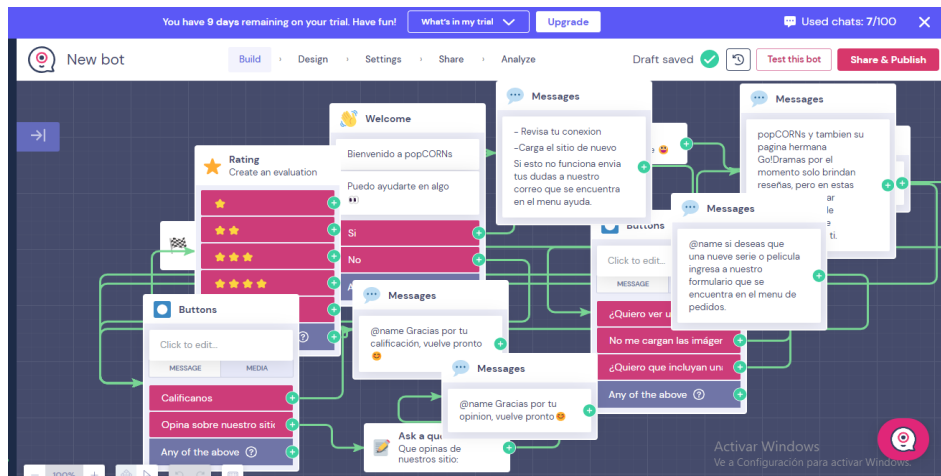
You have 9 days remaining on your trial. Have fun! What's in my trial Upgrade

Used chats: 7/100

New bot

Build Design Settings Share Analyze

Draft saved

Test this bot

Share & Publish

Rating
Create an evaluation

Buttons

Click to edit...

MESSAGE MEDIA

Calificanos

Opina sobre nuestro sitio

Any of the above

Welcome

Bienvenido a popCORNs

Puedo ayudarte en algo

Si

No

Messages

– Revisa tu conexion
–Carga el sitio de nuevo
Si esto no funciona envia tus dudas a nuestro correo que se encuentra en el menu ayuda.

Messages

popCORNs y tambien su pagina hermana Go!Dramas por el momento solo brindan reseñas, pero en estas

Messages

@name si deseas que una nueve serie o pelicula ingresa a nuestro formulario que se encuentra en el menu de pedidos.

Buttons

Click to edit...

¿Quiero ver u

No me cargan las imáger

¿Quiero que incluyan ur

Any of the above

Messages

@name Gracias por tu calificación, vuelve pronto

Messages

@name Gracias por tu opinion, vuelve pronto

Ask a qu
Que opinas de nuestros sitio:

100%

Activar Windows
Ve a Configuración para activar Windows.